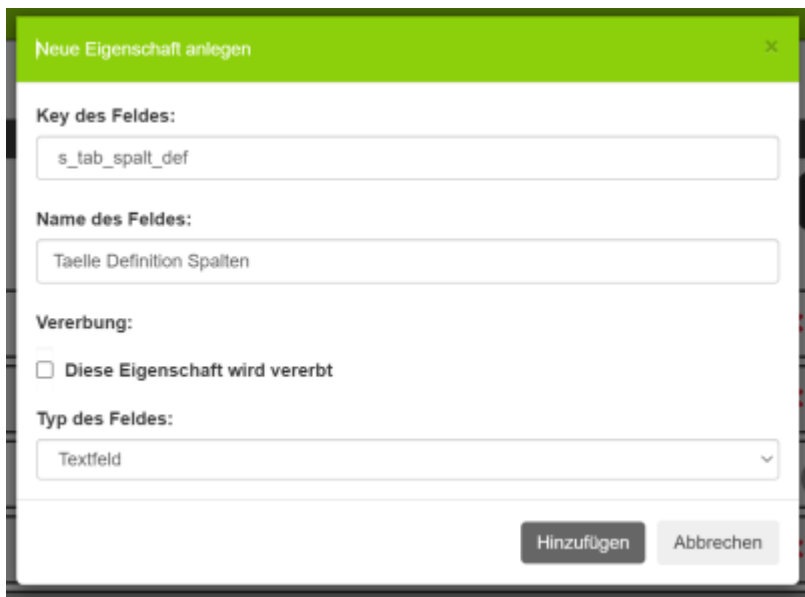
Neue Eigenschaft anlegen

×

Key des Feldes:

s_tab_spalt_def

Name des Feldes:

Taelle Definition Spalten

Vererbung:

Diese Eigenschaft wird vererbt

Typ des Feldes:

Textfeld

Hinzufügen

Abbrechen